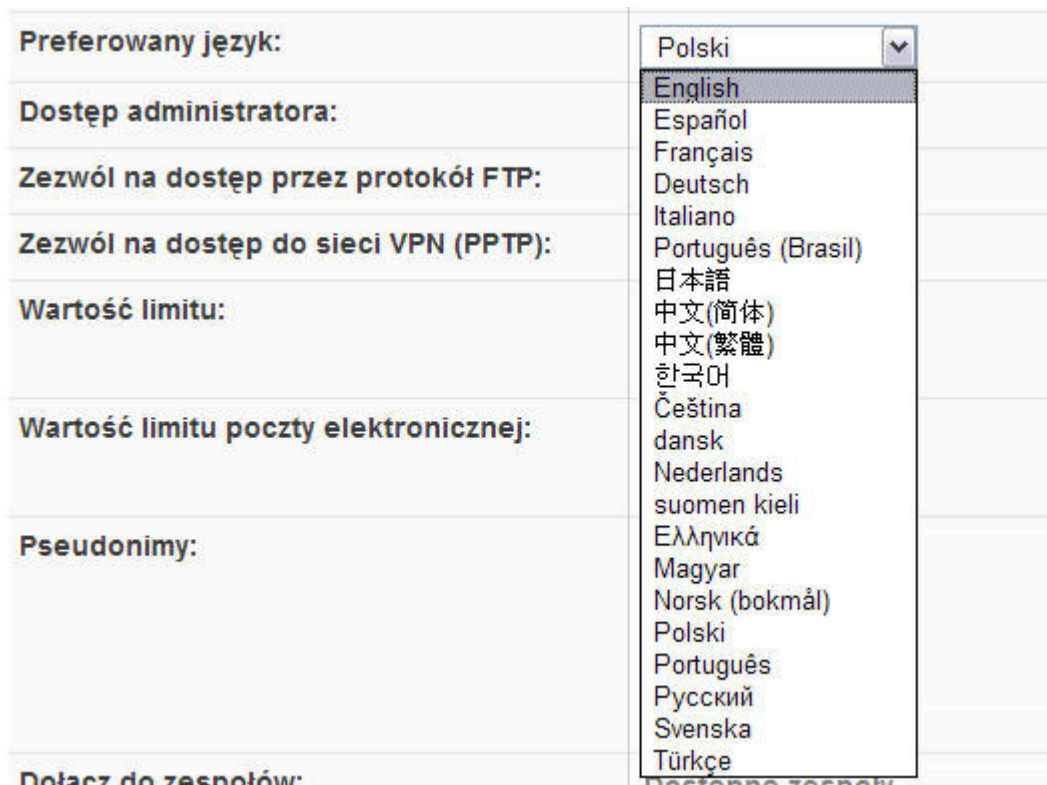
Preferowany język:

Polski

English
Español
Français
Deutsch
Italiano
Português (Brasil)
日本語
中文(简体)
中文(繁體)
한국어
Čeština
dansk
Nederlands
suomen kieli
Ελληνικά
Magyar
Norsk (bokmål)
Polski
Português
Русский
Svenska
Türkçe

Dostęp administratora:

Zezwól na dostęp przez protokół FTP:

Zezwól na dostęp do sieci VPN (PPTP):

Wartość limitu:

Wartość limitu poczty elektronicznej:

Pseudonimy:

Dołącz do zespołów:

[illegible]